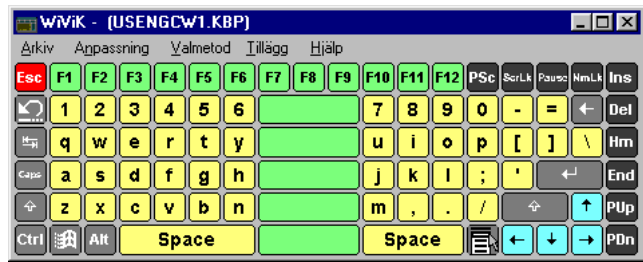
WiViK - (USENGCW1.KBP)

Arkiv Anpassning Valmetod Tillägg Hjälp

Esc F1 F2 F3 F4 F5 F6 F7 F8 F9 F10 F11 F12 PSc ScrLk Pause NmLk Ins

1 2 3 4 5 6 7 8 9 0 - = ← Del

q w e r t y u i o p [ ] \ Hm

Caps a s d f g h j k l ; ' ↵ End

⇧ z x c v b n m , . / ⇧ ↑ PUp

Ctrl Alt Space Space ← ↓ → PDn